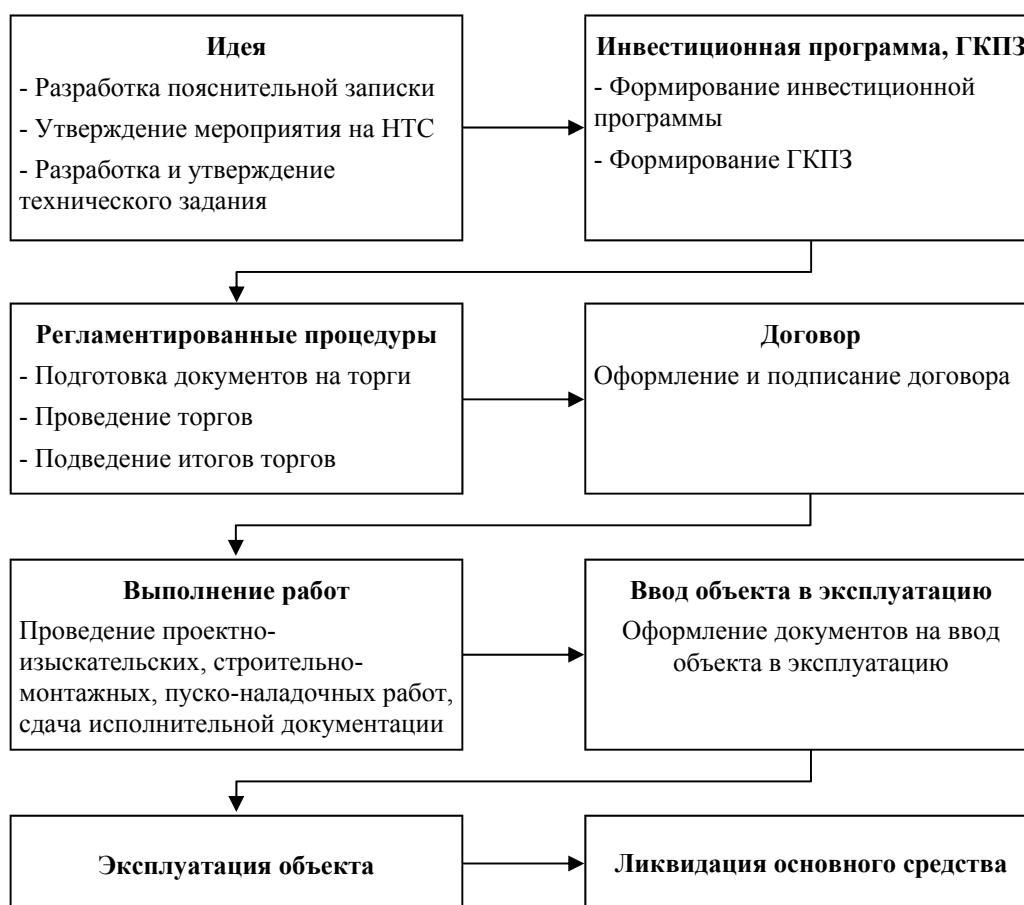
Идея
- Разработка пояснительной записки
- Утверждение мероприятия на НТС
- Разработка и утверждение технического задания

Инвестиционная программа, ГКПЗ
- Формирование инвестиционной программы
- Формирование ГКПЗ

Регламентированные процедуры
- Подготовка документов на торги
- Проведение торгов
- Подведение итогов торгов

Договор
Оформление и подписание договора

Выполнение работ
Проведение проектно-изыскательских, строительно-монтажных, пуско-наладочных работ, сдача исполнительной документации

Ввод объекта в эксплуатацию
Оформление документов на ввод объекта в эксплуатацию

Эксплуатация объекта

Ликвидация основного средства